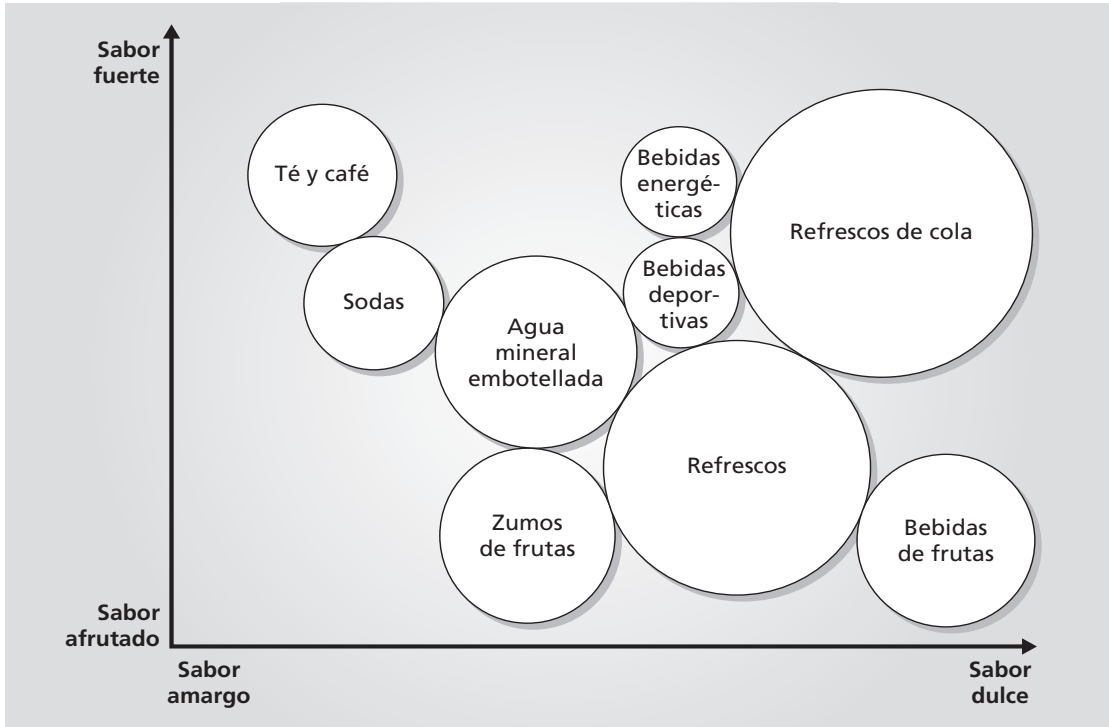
Sabor fuerte

Té y café

Bebidas energéticas

Refrescos de cola

Bebidas deportivas

Sodas

Agua mineral embotellada

Refrescos

Zumos de frutas

Bebidas de frutas

Sabor afrutado

Sabor amargo

Sabor dulce